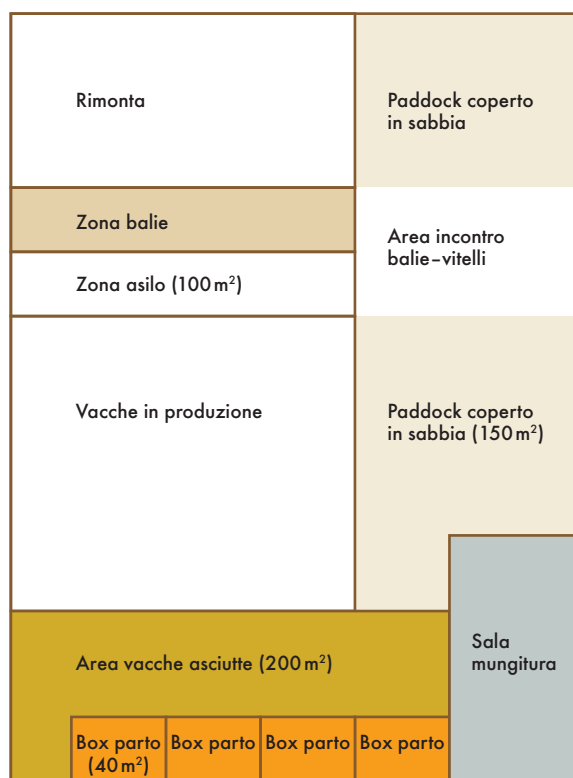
Rimonta

Paddock coperto in sabbia

Zona balie

Area incontro balie–vitelli

Zona asilo (100 m$^2$)

Vacche in produzione

Paddock coperto in sabbia (150 m$^2$)

Sala mungitura

Area vacche asciutte (200 m$^2$)

Box parto (40 m$^2$)

Box parto

Box parto

Box parto